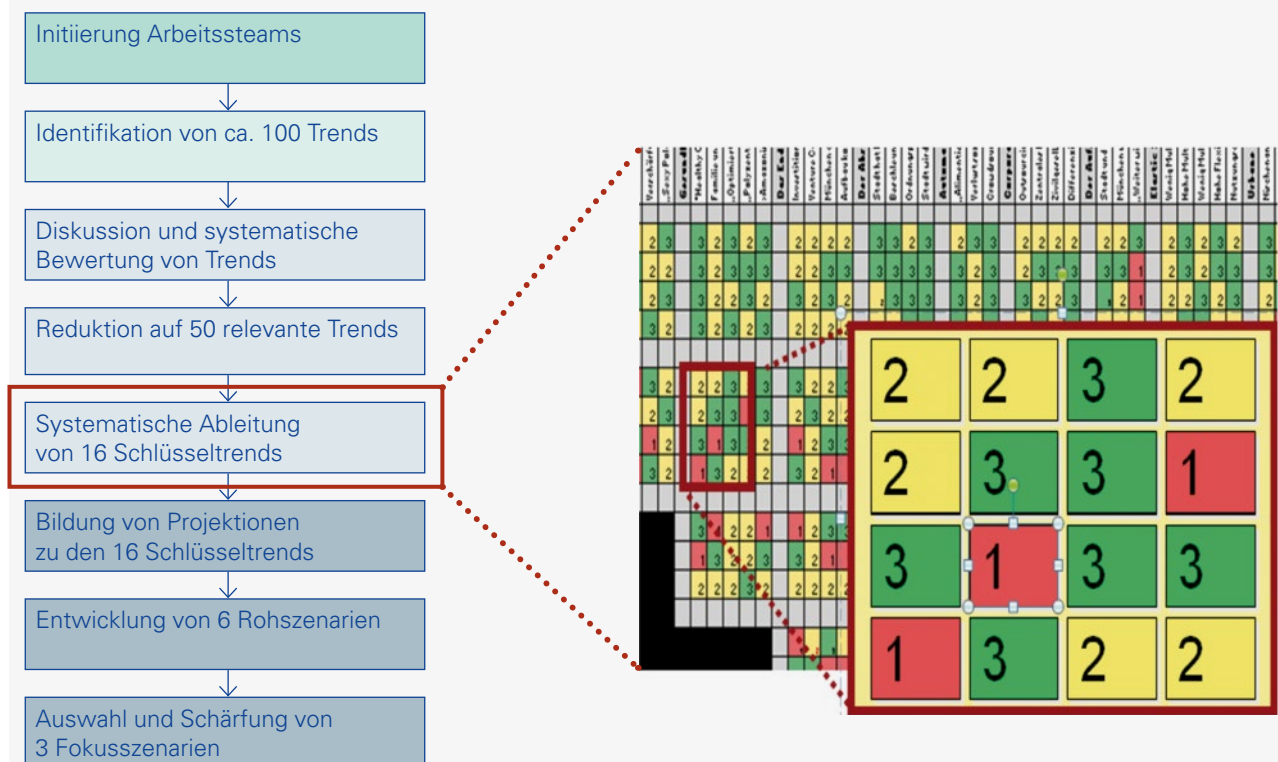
Initiierung Arbeitssteams

Identifikation von ca. 100 Trends

Diskussion und systematische Bewertung von Trends

Reduktion auf 50 relevante Trends

Systematische Ableitung von 16 Schlüsseltrends

Bildung von Projektionen zu den 16 Schlüsseltrends

Entwicklung von 6 Rohszenarien

Auswahl und Schärfung von 3 Fokusszenarien

| 2 | 2 | 3 | 2 |
|---|---|---|---|
| 2 | 3 | 3 | 1 |
| 3 | 1 | 3 | 3 |
| 1 | 3 | 2 | 2 |